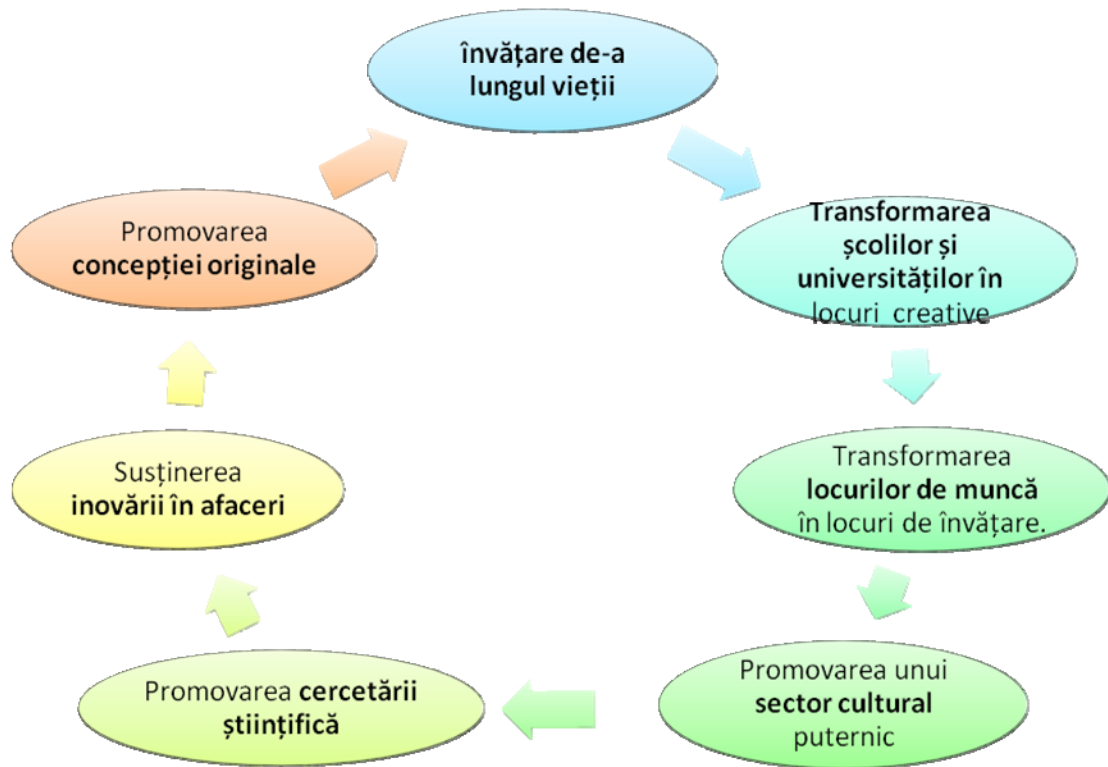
învățare de-a lungul vieții

Transformarea școlilor și universităților în locuri creative

Transformarea locurilor de muncă în locuri de învățare.

Promovarea unui sector cultural puternic

Promovarea cercetării științifică

Susținerea inovării în afaceri

Promovarea concepției originale